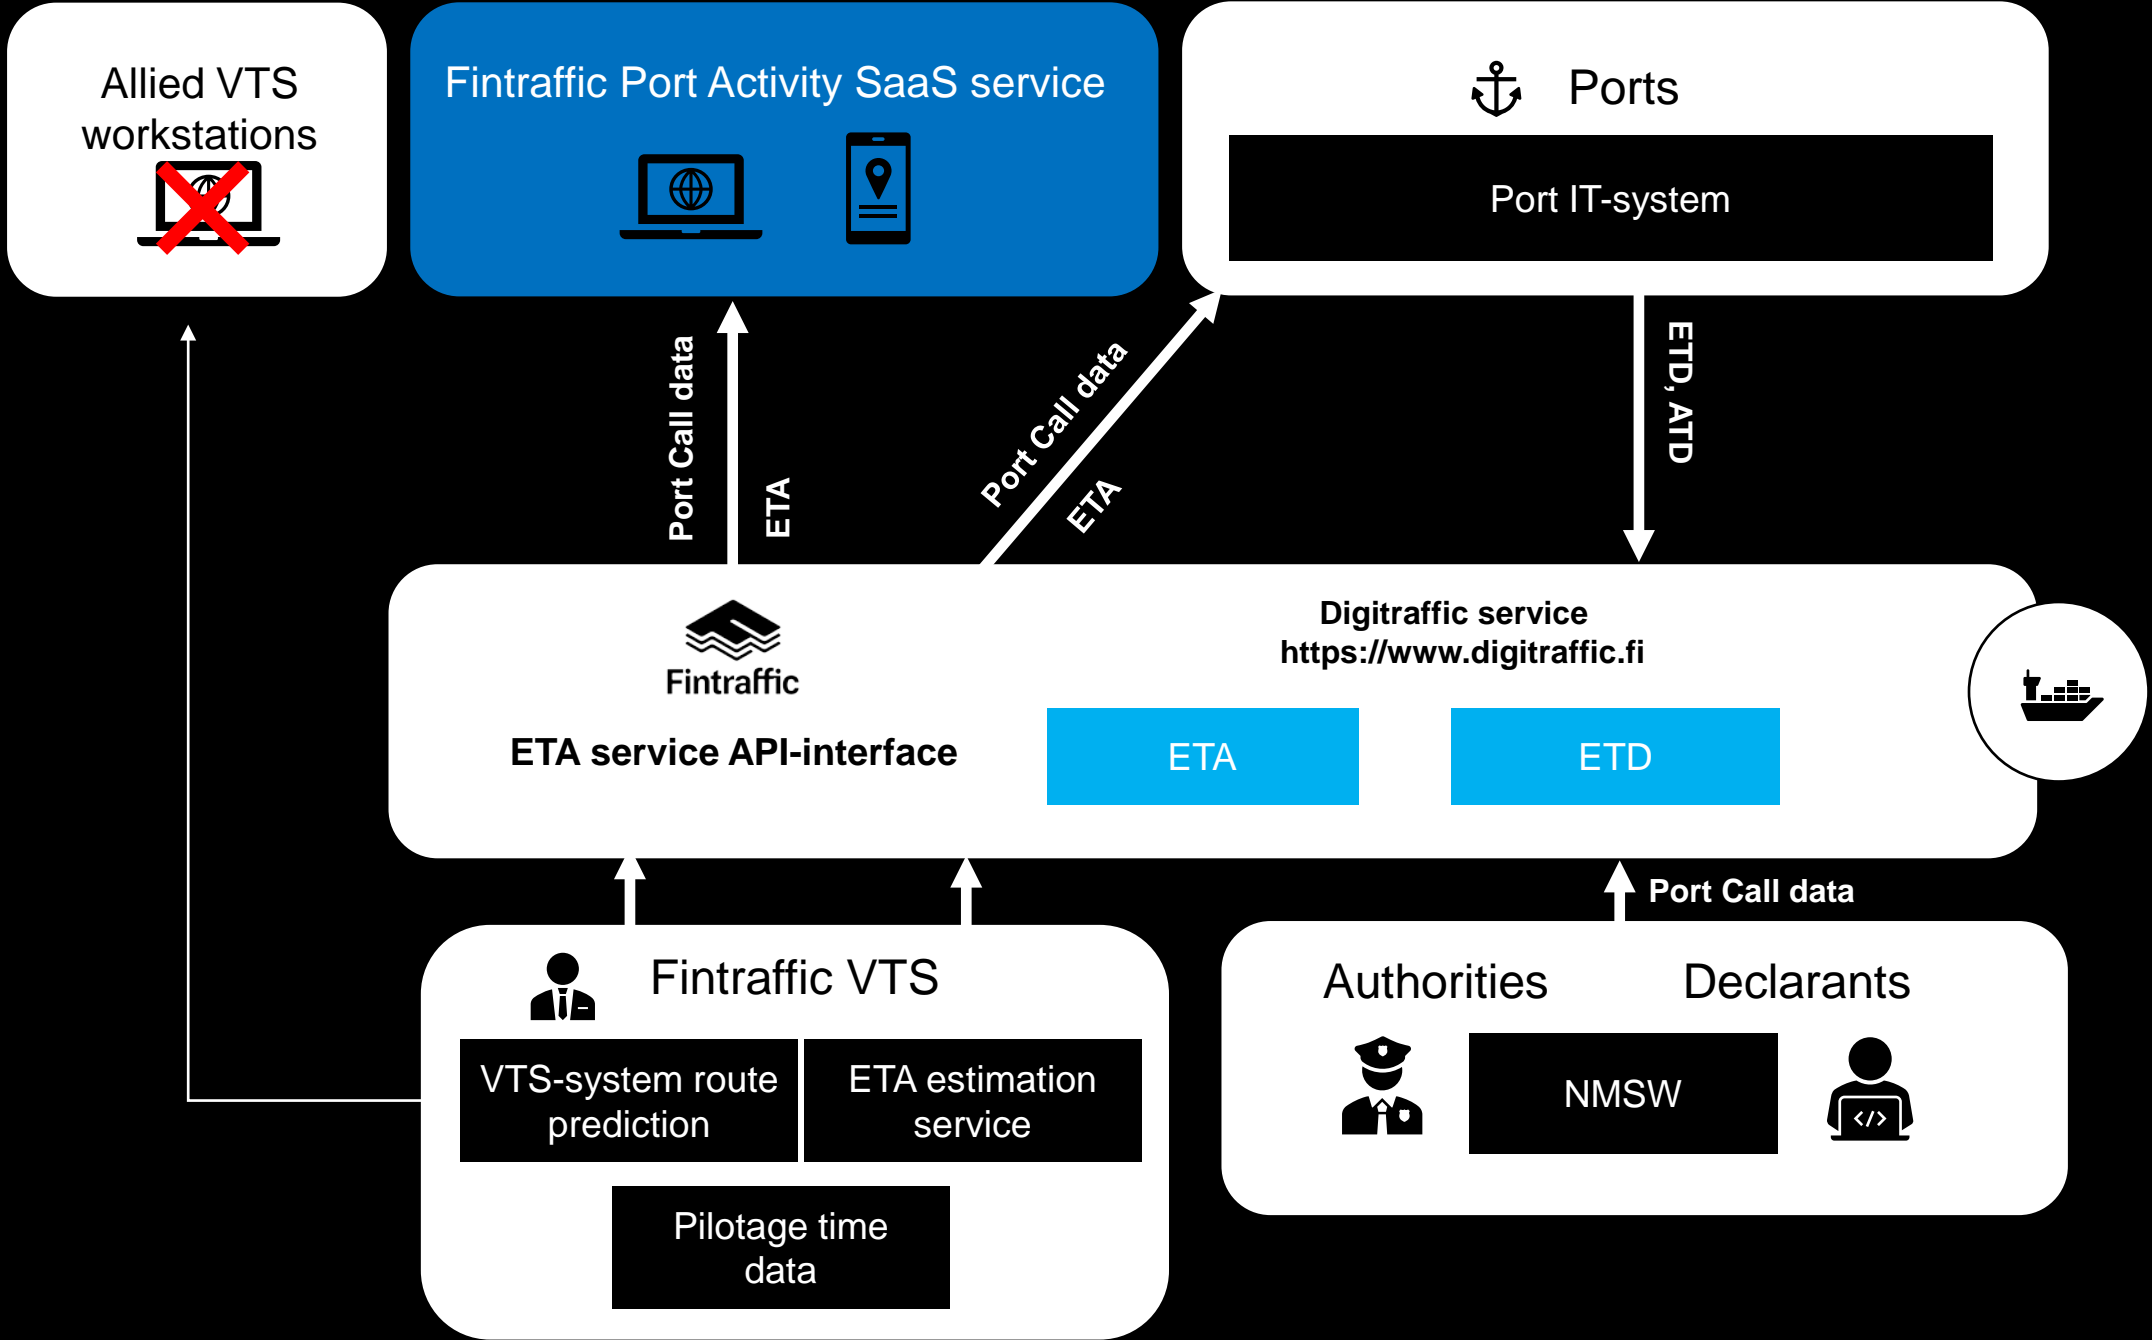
Allied VTS workstations

Fintraffic Port Activity SaaS service

Ports

Port IT-system

Port Call data

ETA

Port Call data

ETA

ETD, ATD

Fintraffic

ETA service API-interface

Digitraffic service
https://www.digitraffic.fi

ETA

ETD

Port Call data

Fintraffic VTS

VTS-system route prediction

ETA estimation service

Pilotage time data

Authorities

Declarants

NMSW